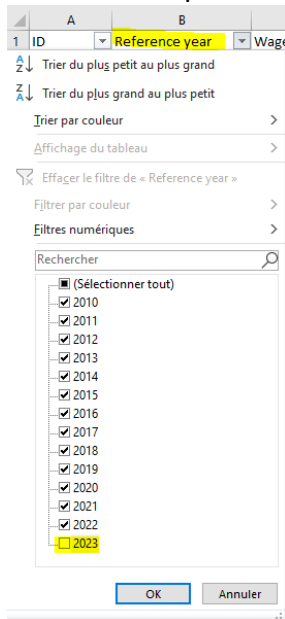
A B
1 ID Reference year Wage

Trier du plus petit au plus grand
Trier du plus grand au plus petit
Trier par couleur >
Affichage du tableau >
Effacer le filtre de « Reference year »
Filtrer par couleur >
Filtres numériques >

Rechercher

(Sélectionner tout)
2010
2011
2012
2013
2014
2015
2016
2017
2018
2019
2020
2021
2022
2023

OK Annuler